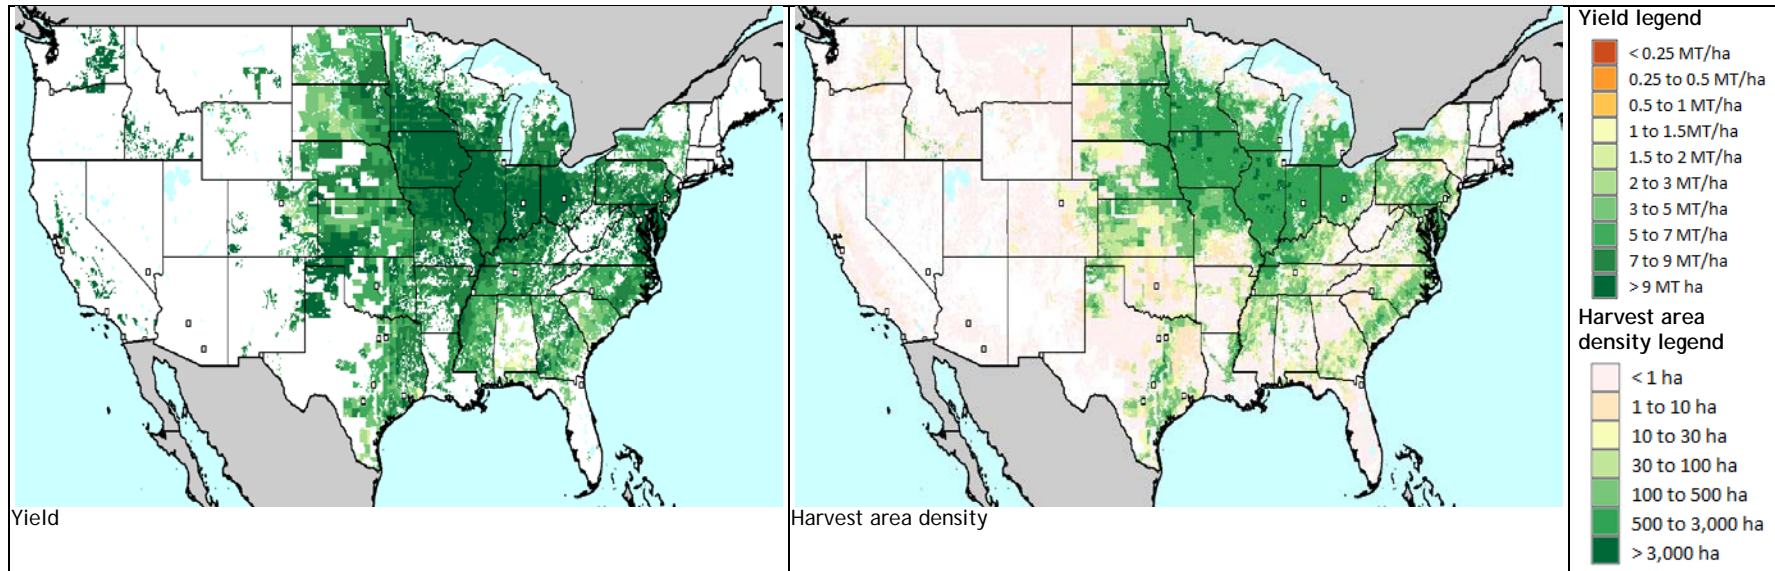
Yield

Harvest area density

Yield legend
< 0.25 MT/ha
0.25 to 0.5 MT/ha
0.5 to 1 MT/ha
1 to 1.5MT/ha
1.5 to 2 MT/ha
2 to 3 MT/ha
3 to 5 MT/ha
5 to 7 MT/ha
7 to 9 MT/ha
> 9 MT ha

Harvest area density legend
< 1 ha
1 to 10 ha
10 to 30 ha
30 to 100 ha
100 to 500 ha
500 to 3,000 ha
> 3,000 ha